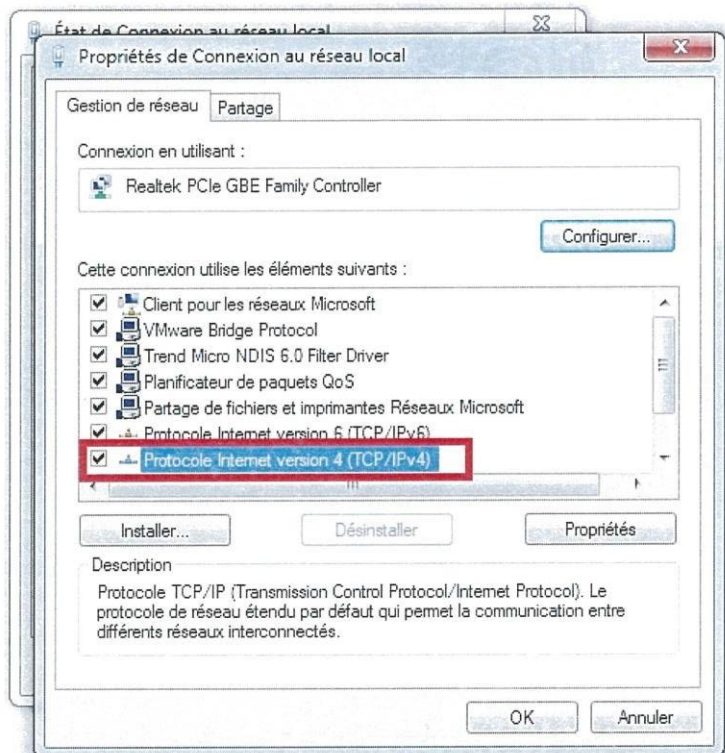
État de Connexion au réseau local

Propriétés de Connexion au réseau local

Gestion de réseau | Partage

Connexion en utilisant :

Realtek PCIe GBE Family Controller

Configurer...

Cette connexion utilise les éléments suivants :

☑ Client pour les réseaux Microsoft
☑ VMware Bridge Protocol
☑ Trend Micro NDIS 6.0 Filter Driver
☑ Planificateur de paquets QoS
☑ Partage de fichiers et imprimantes Réseaux Microsoft
☑ Protocole Internet version 6 (TCP/IPv6)
☑ Protocole Internet version 4 (TCP/IPv4)

Installer... | Désinstaller | Propriétés

Description

Protocole TCP/IP (Transmission Control Protocol/Internet Protocol). Le protocole de réseau étendu par défaut qui permet la communication entre différents réseaux interconnectés.

OK | Annuler